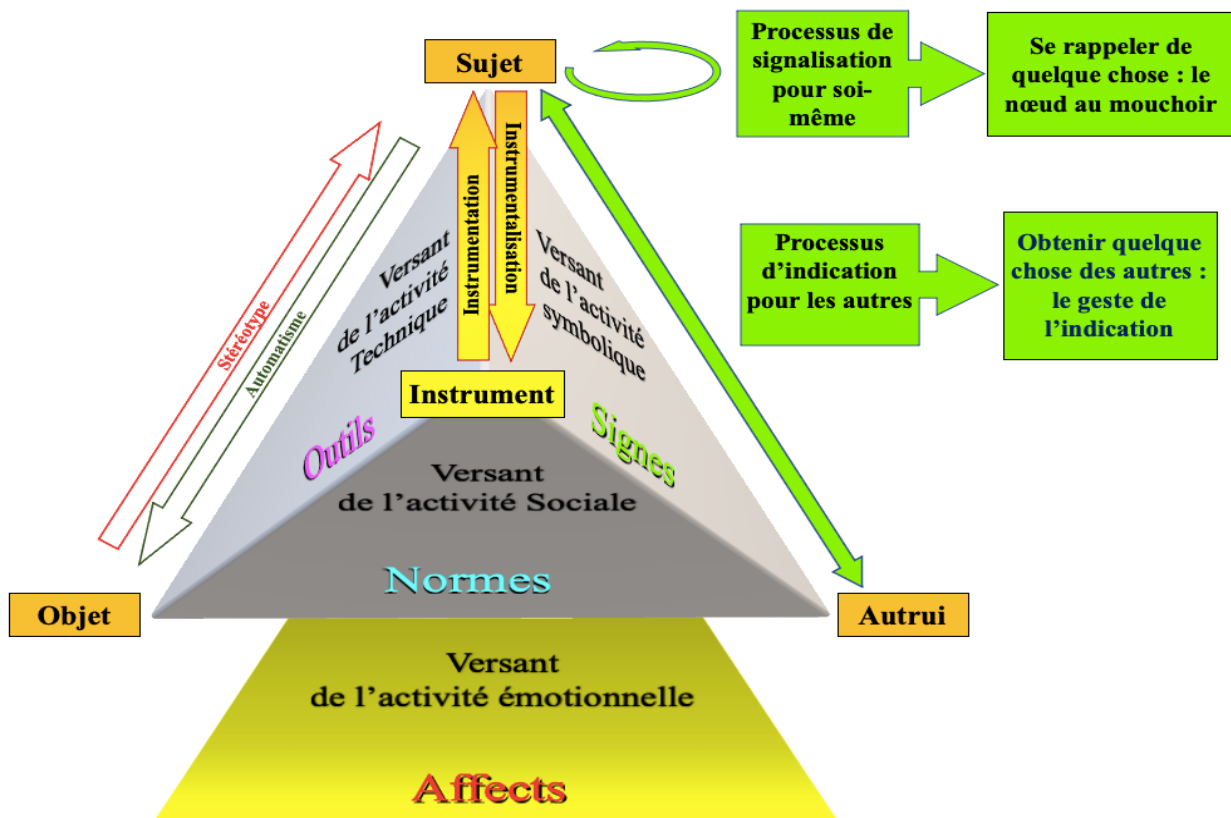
Sujet

Processus de signalisation pour soi-même

Se rappeler de quelque chose : le nœud au mouchoir

Processus d'indication pour les autres

Obtenir quelque chose des autres : le geste de l'indication

Instrumentation

Instrumentalisation

Versant de l'activité Technique

Versant de l'activité symbolique

Stéréotype

Automatisme

Instrument

Outils

Signes

Versant de l'activité Sociale

Normes

Objet

Autrui

Versant de l'activité émotionnelle

Affects